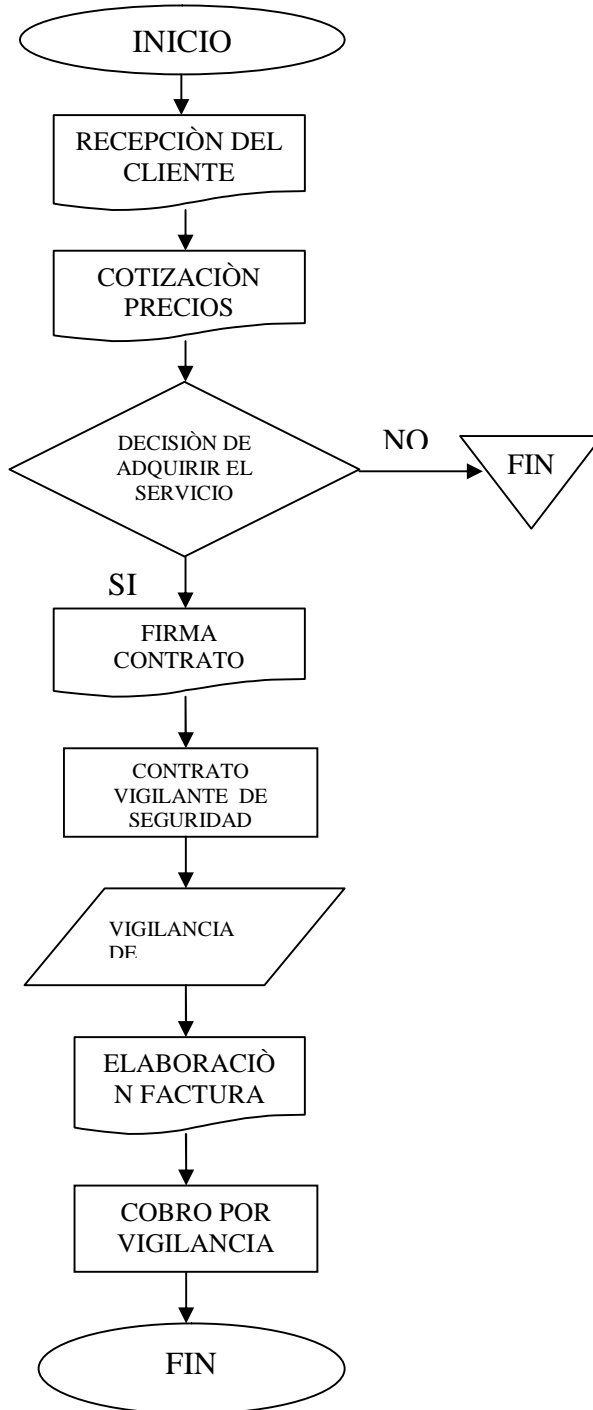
INICIO

RECEPCIÒN DEL CLIENTE

COTIZACIÒN PRECIOS

DECISIÒN DE ADQUIRIR EL SERVICIO

NO

FIN

SI

FIRMA CONTRATO

CONTRATO VIGILANTE DE SEGURIDAD

VIGILANCIA DE

ELABORACIÒ N FACTURA

COBRO POR VIGILANCIA

FIN